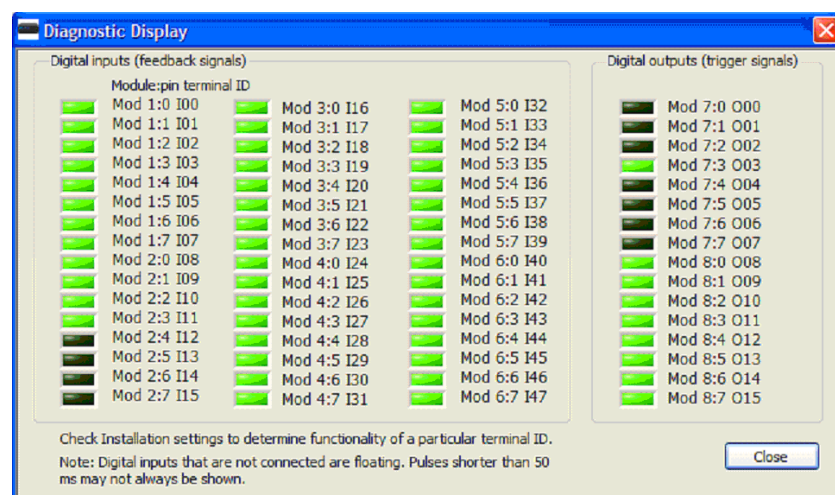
Diagnostic Display

Digital inputs (feedback signals)

Module:pin terminal ID

Mod 1:0 I00
Mod 1:1 I01
Mod 1:2 I02
Mod 1:3 I03
Mod 1:4 I04
Mod 1:5 I05
Mod 1:6 I06
Mod 1:7 I07
Mod 2:0 I08
Mod 2:1 I09
Mod 2:2 I10
Mod 2:3 I11
Mod 2:4 I12
Mod 2:5 I13
Mod 2:6 I14
Mod 2:7 I15

Mod 3:0 I16
Mod 3:1 I17
Mod 3:2 I18
Mod 3:3 I19
Mod 3:4 I20
Mod 3:5 I21
Mod 3:6 I22
Mod 3:7 I23
Mod 4:0 I24
Mod 4:1 I25
Mod 4:2 I26
Mod 4:3 I27
Mod 4:4 I28
Mod 4:5 I29
Mod 4:6 I30
Mod 4:7 I31

Mod 5:0 I32
Mod 5:1 I33
Mod 5:2 I34
Mod 5:3 I35
Mod 5:4 I36
Mod 5:5 I37
Mod 5:6 I38
Mod 5:7 I39
Mod 6:0 I40
Mod 6:1 I41
Mod 6:2 I42
Mod 6:3 I43
Mod 6:4 I44
Mod 6:5 I45
Mod 6:6 I46
Mod 6:7 I47

Digital outputs (trigger signals)

Mod 7:0 O00
Mod 7:1 O01
Mod 7:2 O02
Mod 7:3 O03
Mod 7:4 O04
Mod 7:5 O05
Mod 7:6 O06
Mod 7:7 O07
Mod 8:0 O08
Mod 8:1 O09
Mod 8:2 O10
Mod 8:3 O11
Mod 8:4 O12
Mod 8:5 O13
Mod 8:6 O14
Mod 8:7 O15

Check Installation settings to determine functionality of a particular terminal ID.

Note: Digital inputs that are not connected are floating. Pulses shorter than 50 ms may not always be shown.

Close